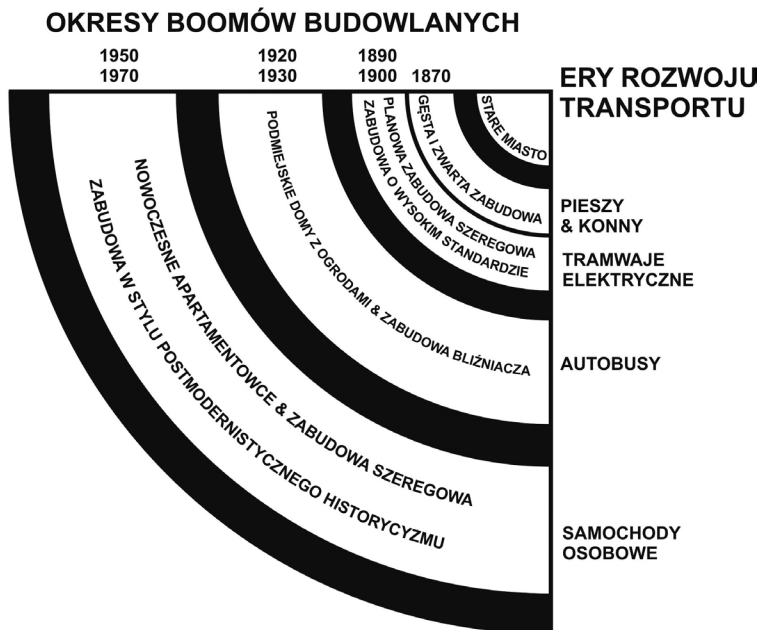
OKRESY BOOMÓW BUDOWLANYCH

1950
1970

1920
1930

1890
1900

1870

ERY ROZWOJU TRANSPORTU

STARE MIASTO

GĘSTA I ZWARTA ZABUDOWA

PLANOWA ZABUDOWA SZEREGOWA
ZABUDOWA O WYSOKIM STANDARDZIE

PODMIEJSKIE DOMY Z OGRODAMI & ZABUDOWA BLIŹNIACZA

NOWOCZESNE APARTAMENTOWCE & ZABUDOWA SZEREGOWA
ZABUDOWA W STYLU POSTMODERNISTYCZNEGO HISTORYCYZMU

PIESZY & KONNY

TRAMWAJE ELEKTRYCZNE

AUTOBUSY

SAMOCHODY OSOBOWE